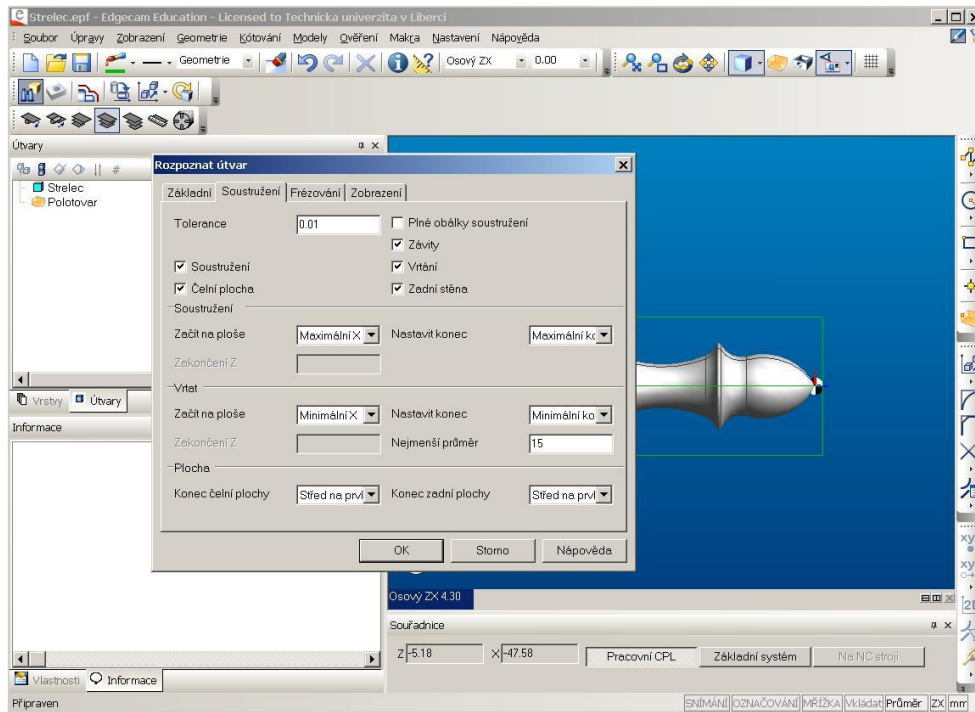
Strelec.epf - Edgecam Education - Licensed to Technicka univerzita v Liberci

Soubor Úpravy Zobrazení Geometrie Kótování Modely Ověření Makra Nastavení Nápověda

Geometrie
Osový ZX
0.00

Útvary
Strelec
Polotovar
Vrstvy
Útvary
Informace
Vlastnosti
Informace

Rozpoznat útvar
Základní Soustružení Frézování Zobrazení

Tolerance 0.01
Plné obálky soustružení
Závity
Soustružení
Vrtání
Čelní plocha
Zadní stěna

Soustružení
Začít na ploše Maximální X
Nastavit konec Maximální ko
Zakončení Z

Vrtat
Začít na ploše Minimální X
Nastavit konec Minimální ko
Zakončení Z
Nejmenší průměr 15

Plocha
Konec čelní plochy Střed na prvl
Konec zadní plochy Střed na prvl

OK Storno Nápověda

Osový ZX 4.30
Souřadnice
Z -5.18 X -47.58
Pracovní CPL Základní systém Na NC stroji

Připraven
SNÍMÁNÍ OZNAČOVÁNÍ MŘÍŽKA Vkládat Průměr ZX mm